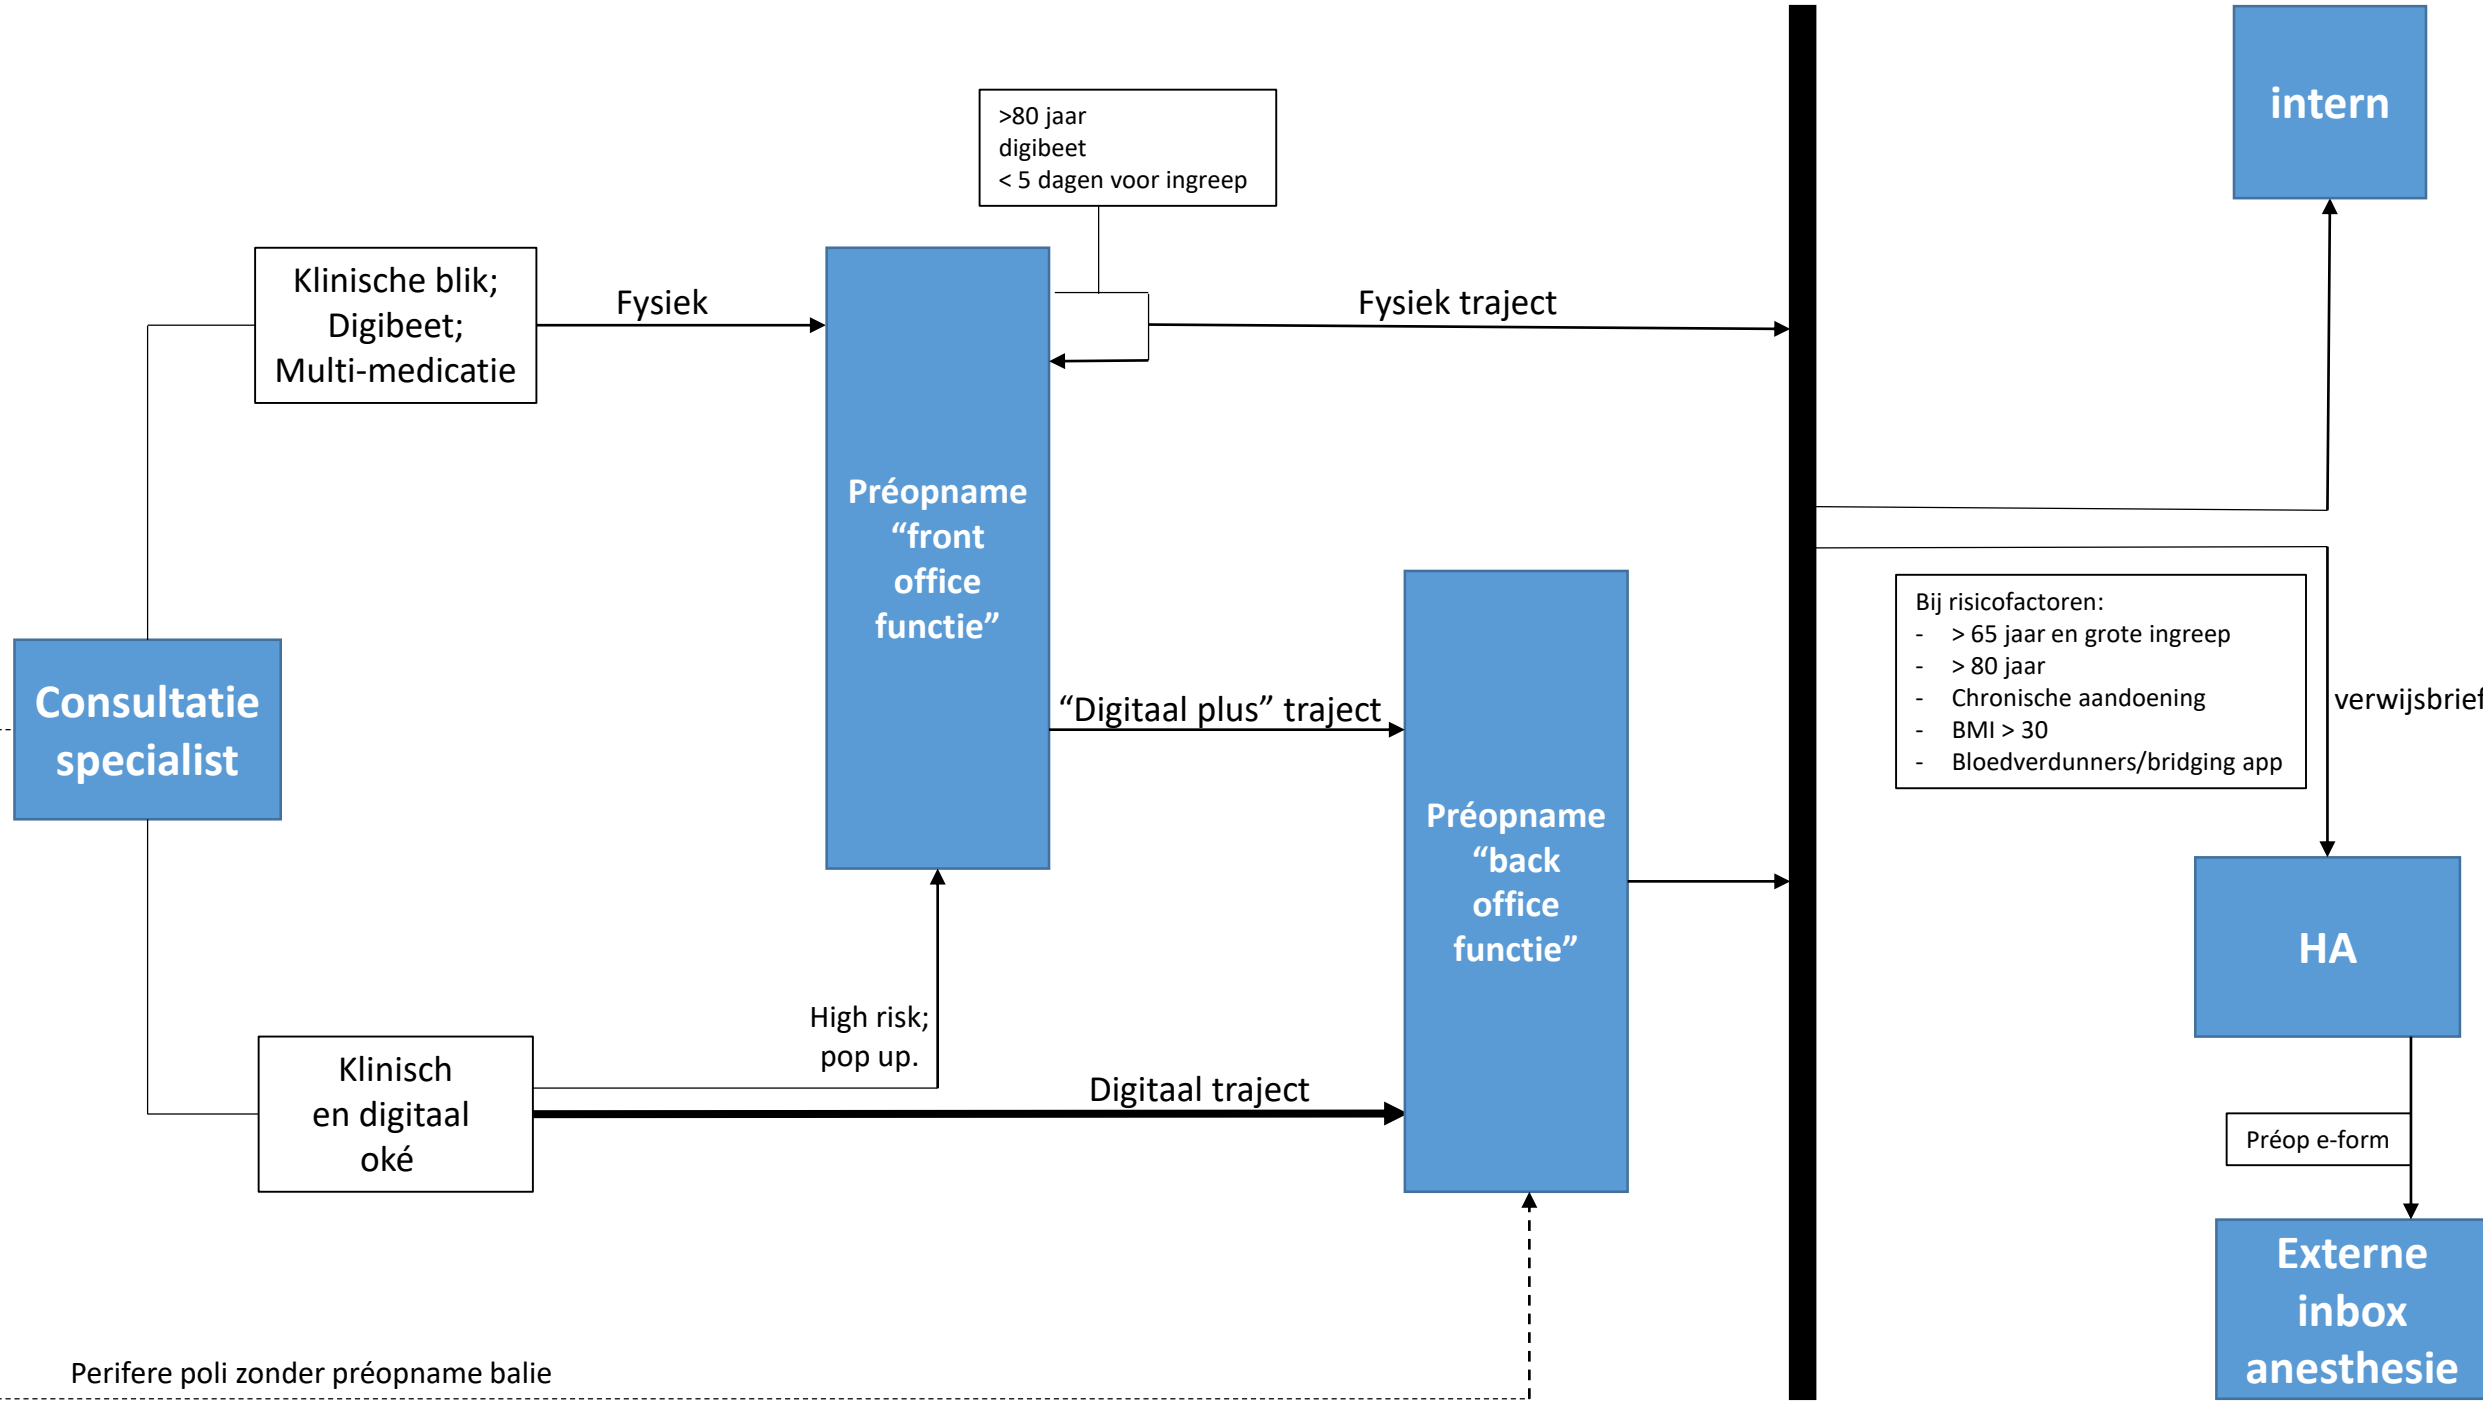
intern

>80 jaar
digibeet
< 5 dagen voor ingreep

Klinische blik;
Digibeet;
Multi-medicatie

Fysiek

Préopname "front office functie"

Fysiek traject

Consultatie specialist

"Digitaal plus" traject

Bij risicofactoren:
- > 65 jaar en grote ingreep
- > 80 jaar
- Chronische aandoening
- BMI > 30
- Bloedverdunners/bridging app

verwijsbrief

Préopname "back office functie"

HA

High risk;
pop up.

Klinisch en digitaal oké

Digitaal traject

Préop e-form

Externe inbox anesthesie

Perifere poli zonder préopname balie